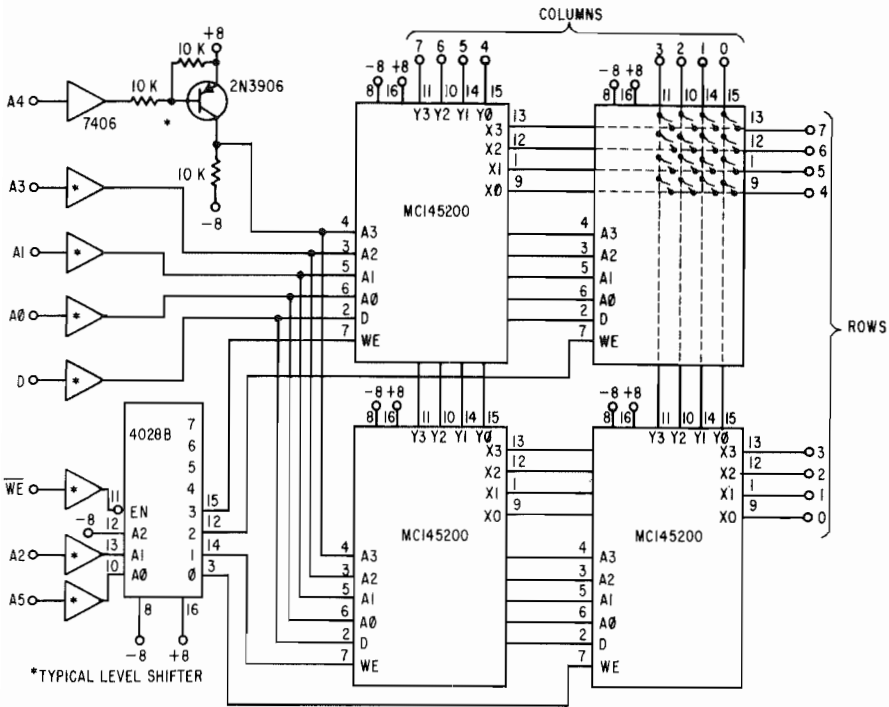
COLUMNS

+8
10 K
A4
7406
10 K
2N3906
*
10 K
-8

A3
A1
A0
D

-8 +8
8 16
7 6 5 4
11 10 14 15
Y3 Y2 Y1 YØ
X3 13
X2 12
X1 1
XØ 9
MC145200
4 A3
3 A2
5 A1
6 AØ
2 D
7 WE

3 2 1 0
-8 +8
8 16
11 10 14 15
13
12
1
9
4 A3
3 A2
5 A1
6 AØ
2 D
7 WE
13 7
12 6
1 5
9 4

ROWS

4028B
7
6
5
4
3 15
2 12
1 14
Ø 3
$\overline{WE}$
11 EN
-8 12 A2
A2 13 A1
A5 10 AØ
8 16
-8 +8

*TYPICAL LEVEL SHIFTER

-8 +8
8 16
11 10 14 15
Y3 Y2 Y1 YØ
X3 13
X2 12
X1 1
X0 9
MC145200
4 A3
3 A2
5 A1
6 AØ
2 D
7 WE

-8 +8
8 16
11 10 14 15
Y3 Y2 Y1 YØ
X3 13
X2 12
X1 1
X0 9
MC145200
4 A3
3 A2
5 A1
6 AØ
2 D
7 WE
3
2
1
0